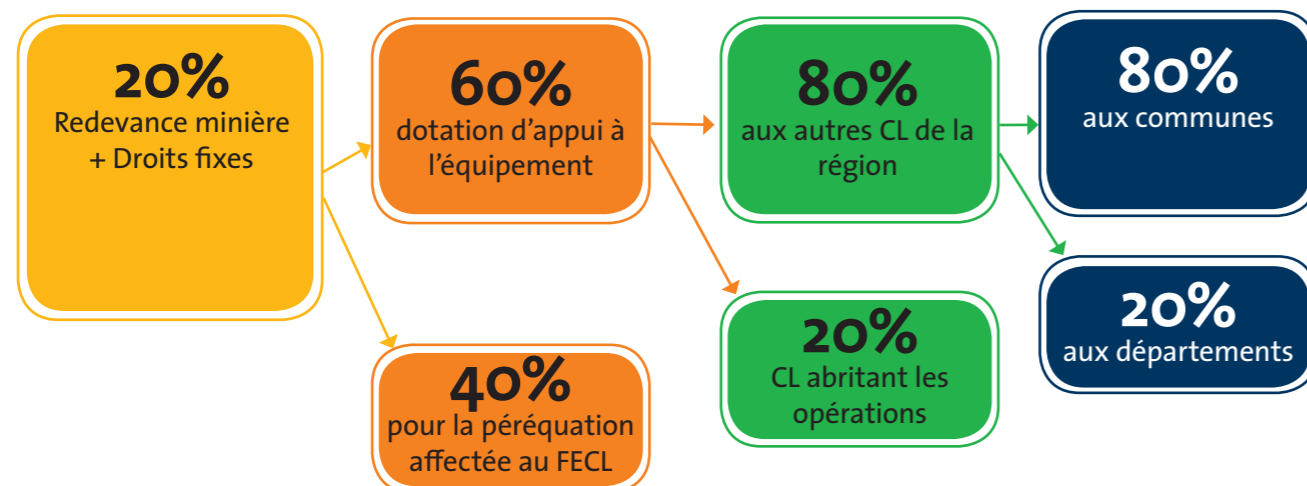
20%
Redevance minière + Droits fixes

60%
dotation d'appui à l'équipement

40%
pour la péréquation affectée au FECL

80%
aux autres CL de la région

20%
CL abritant les opérations

80%
aux communes

20%
aux départements